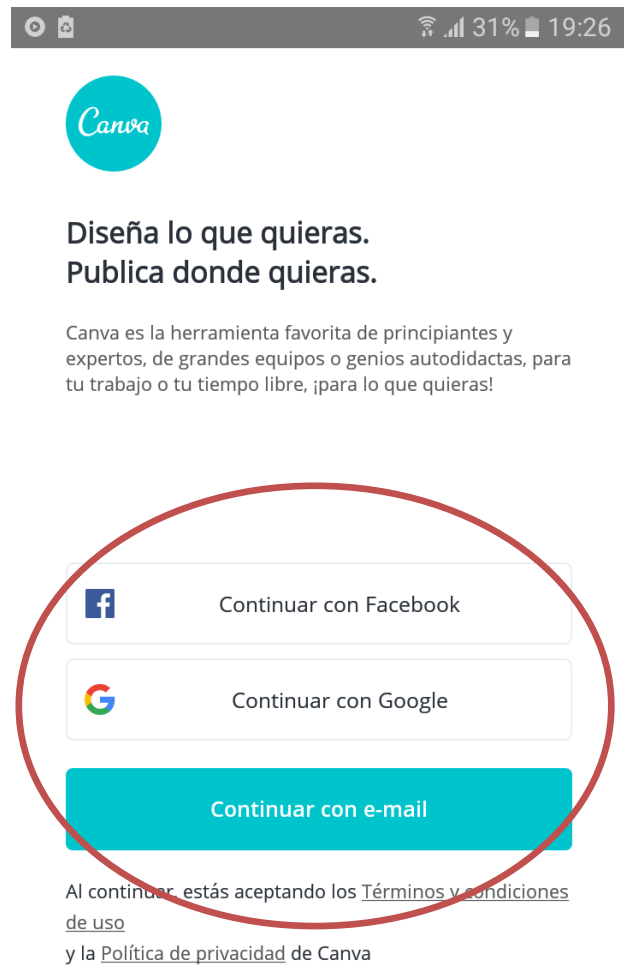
31% 19:26

Canva

Diseña lo que quieras.
Publica donde quieras.

Canva es la herramienta favorita de principiantes y expertos, de grandes equipos o genios autodidactas, para tu trabajo o tu tiempo libre, ¡para lo que quieras!

Continuar con Facebook

Continuar con Google

Continuar con e-mail

Al continuar, estás aceptando los Términos y condiciones de uso
y la Política de privacidad de Canva